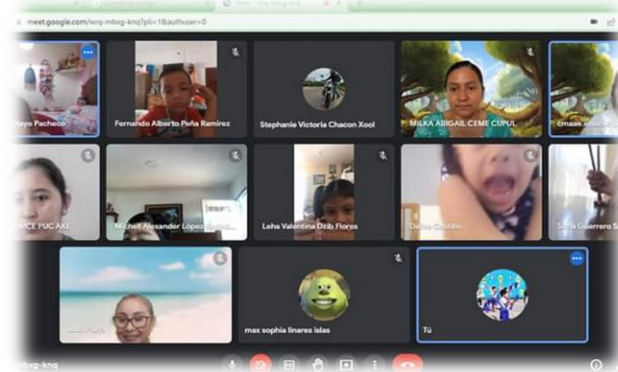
meet.google.com/wrq-mbsg-knq?pli=1&authuser=0

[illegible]ayo Pacheco

Fernando Alberto Peña Ramirez

Stephanie Victoria Chacon Xool

MILKA ABIGAIL CEME CUPUL

cmase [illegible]

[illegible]NICE PUC AKE

Michell Alexander Lopez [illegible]

Leha Valentina Dzib Flores

Dafne Castillo

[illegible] Guerrero S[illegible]

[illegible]

max sophia linares islas

Tú

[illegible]-mbsg-knq